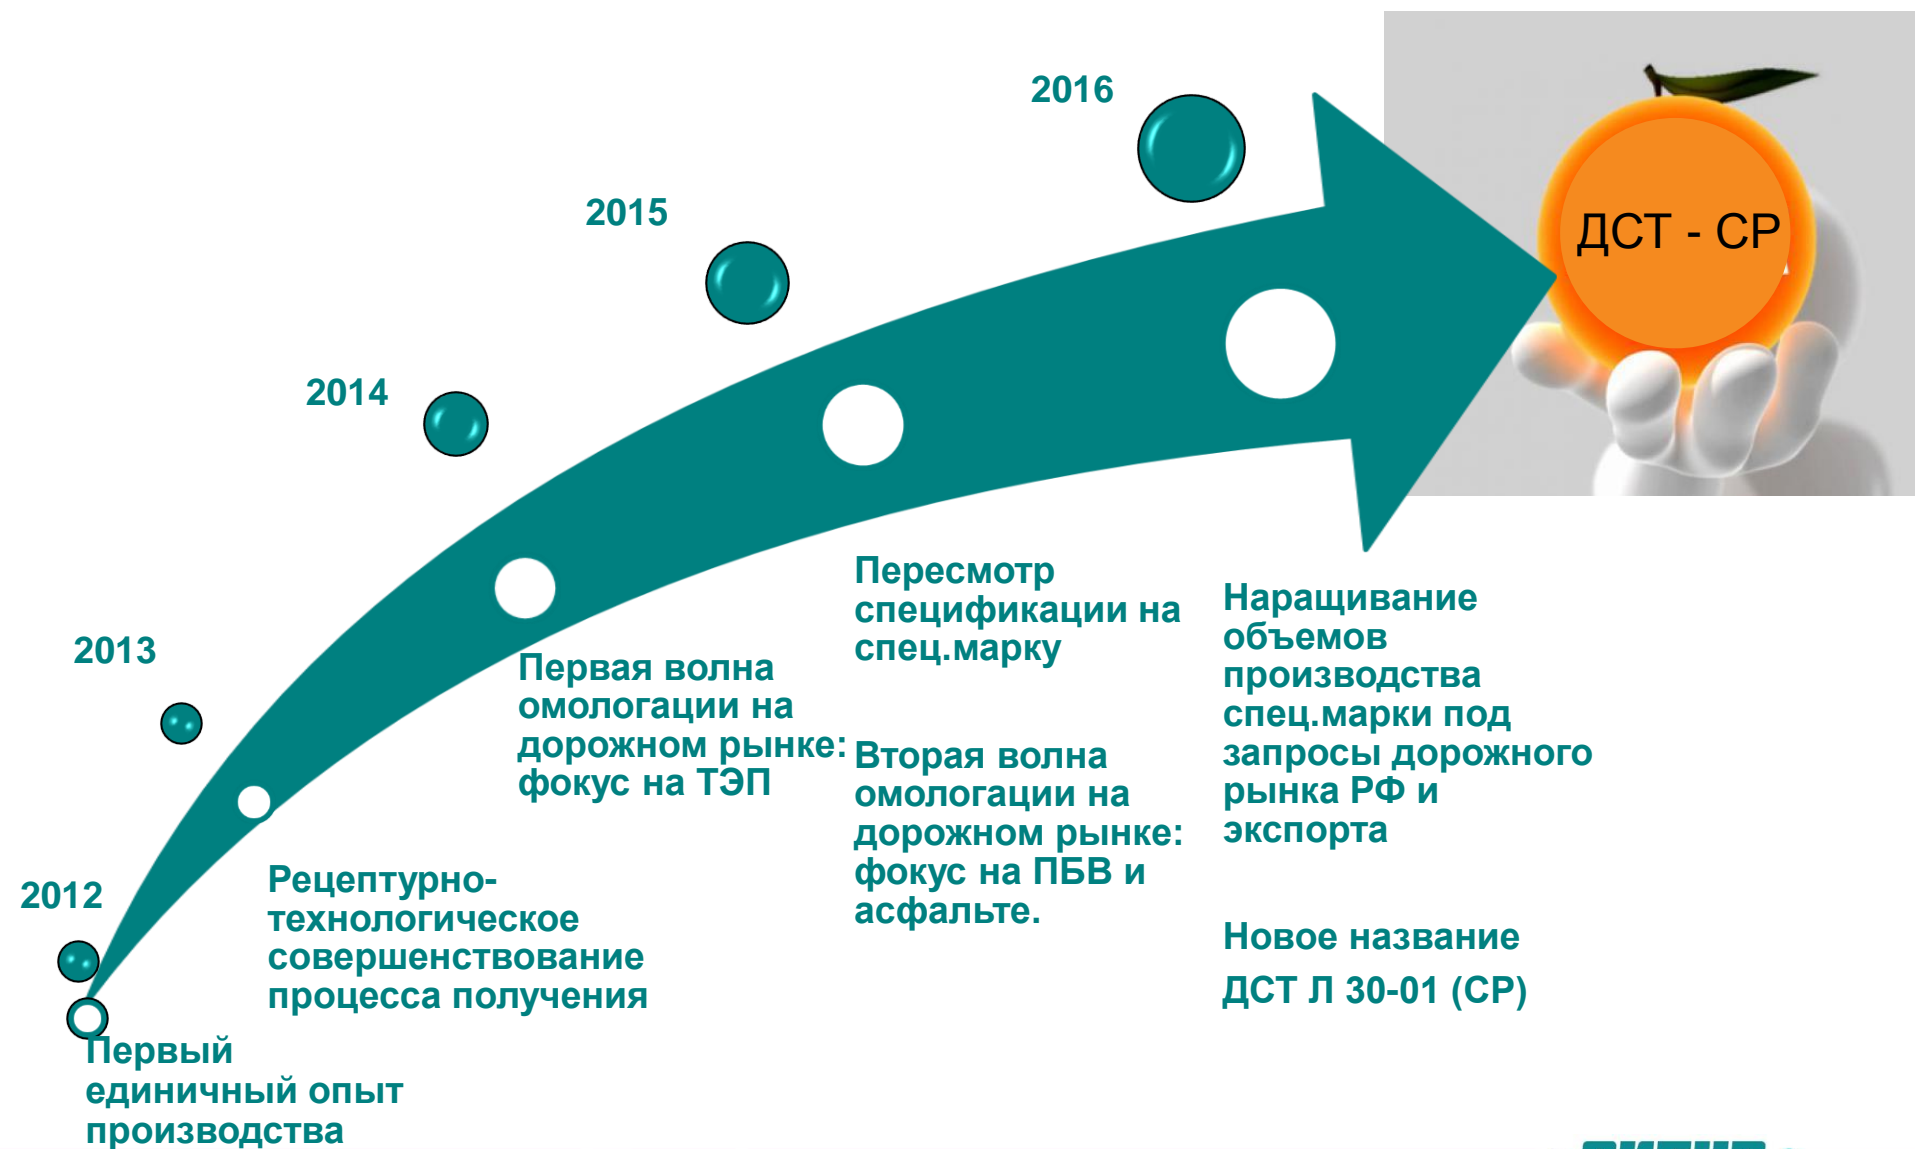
2016

2015

2014

2013

2012

ДСТ - СР

Первый единичный опыт производства

Рецептурно-технологическое совершенствование процесса получения

Первая волна омологации на дорожном рынке: фокус на ТЭП

Пересмотр спецификации на спец.марку

Вторая волна омологации на дорожном рынке: фокус на ПБВ и асфальте.

Наращивание объемов производства спец.марки под запросы дорожного рынка РФ и экспорта

Новое название

ДСТ Л 30-01 (СР)